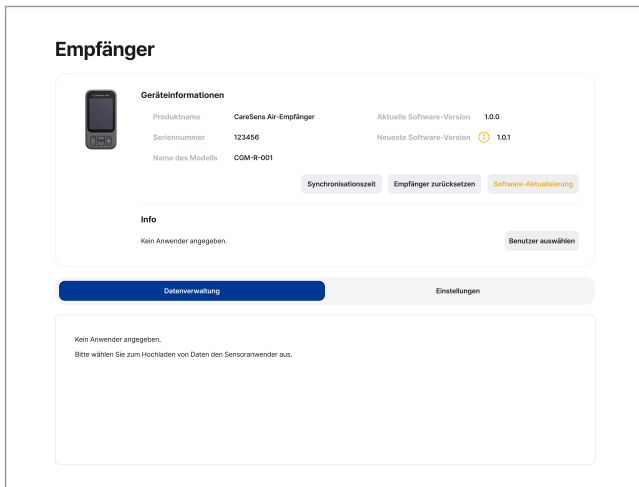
Empfänger

Geräteinformationen

Produktname CareSens Air-Empfänger
Aktuelle Software-Version 1.0.0
Seriennummer 123456
Neueste Software-Version 1.0.1
Name des Modells CGM-R-001

Synchronisationszeit
Empfänger zurücksetzen
Software-Aktualisierung

Info

Kein Anwender angegeben.
Benutzer auswählen

Datenverwaltung
Einstellungen

Kein Anwender angegeben.

Bitte wählen Sie zum Hochladen von Daten den Sensoranwender aus.